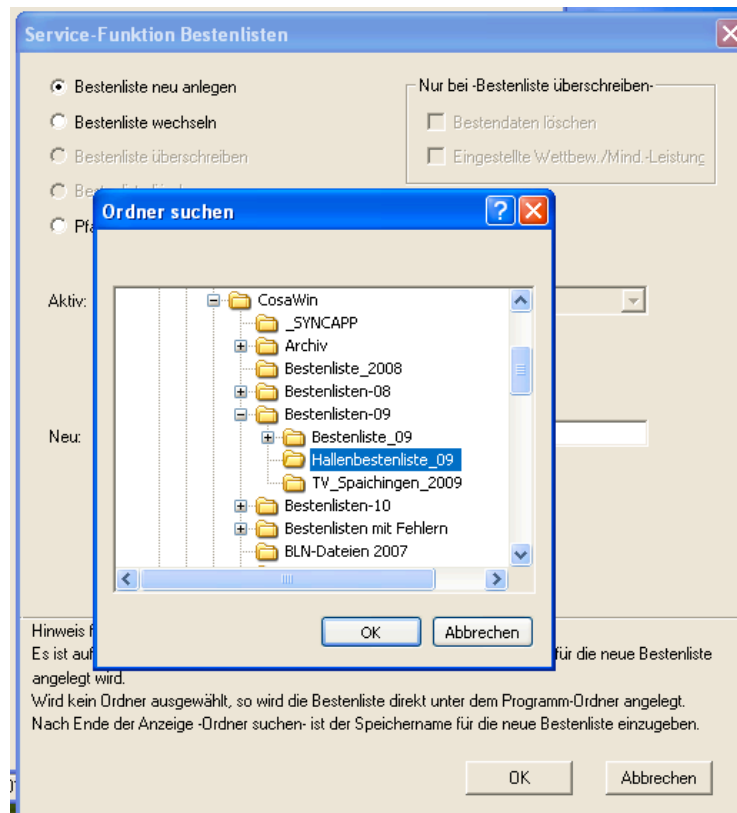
Service-Funktion Bestenlisten

Bestenliste neu anlegen
Bestenliste wechseln
Bestenliste überschreiben
Be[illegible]
Pfa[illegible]

Nur bei -Bestenliste überschreiben-
Bestendaten löschen
Eingestellte Wettbew./Mind.-Leistung

Aktiv:

Neu:

Ordner suchen

CosaWin
_SYNCAPP
Archiv
Bestenliste_2008
Bestenlisten-08
Bestenlisten-09
Bestenliste_09
Hallenbestenliste_09
TV_Spaichingen_2009
Bestenlisten-10
Bestenlisten mit Fehlern
BLN-Dateien 2007

OK
Abbrechen

Hinweis f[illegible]
Es ist au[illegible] für die neue Bestenliste angelegt wird.
Wird kein Ordner ausgewählt, so wird die Bestenliste direkt unter dem Programm-Ordner angelegt.
Nach Ende der Anzeige -Ordner suchen- ist der Speichername für die neue Bestenliste einzugeben.

OK
Abbrechen